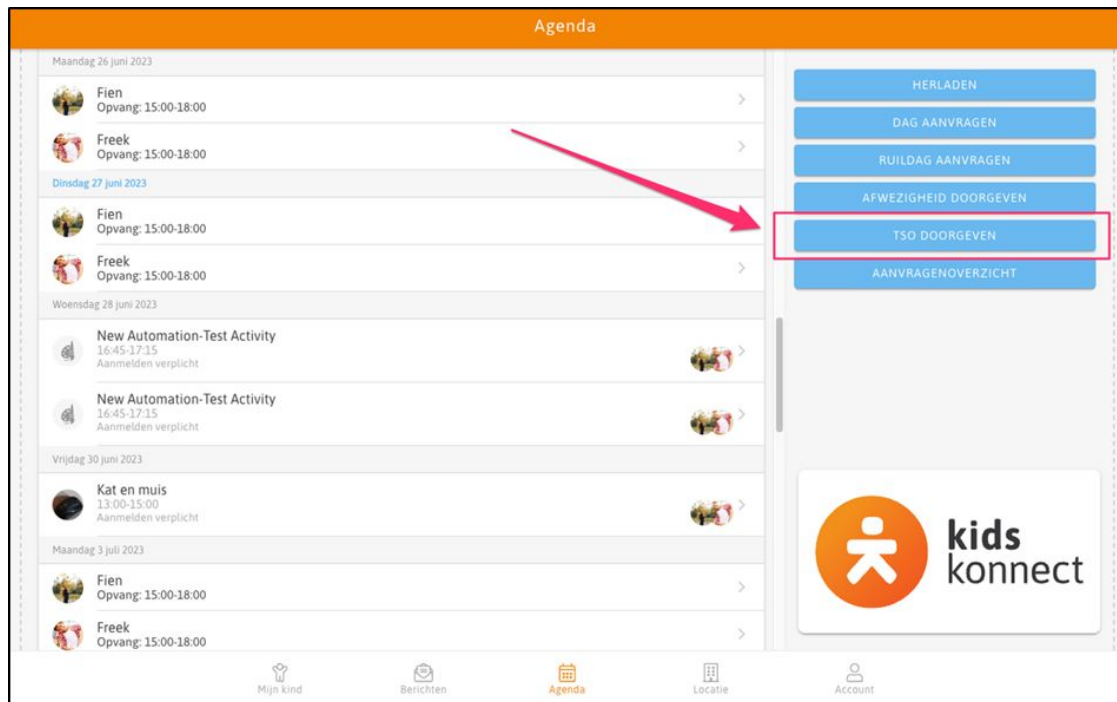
Agenda

Maandag 26 juni 2023

Fien
Opvang: 15:00-18:00

Freek
Opvang: 15:00-18:00

Dinsdag 27 juni 2023

Fien
Opvang: 15:00-18:00

Freek
Opvang: 15:00-18:00

Woensdag 28 juni 2023

New Automation-Test Activity
16:45-17:15
Aanmelden verplicht

New Automation-Test Activity
16:45-17:15
Aanmelden verplicht

Vrijdag 30 juni 2023

Kat en muis
13:00-15:00
Aanmelden verplicht

Maandag 3 juli 2023

Fien
Opvang: 15:00-18:00

Freek
Opvang: 15:00-18:00

HERLADEN

DAG AANVRAGEN

RUILDAG AANVRAGEN

AFWEZIGHEID DOORGEVEN

TSO DOORGEVEN

AANVRAGENOVERZICHT

kids konnect

Mijn kind Berichten Agenda Locatie Account